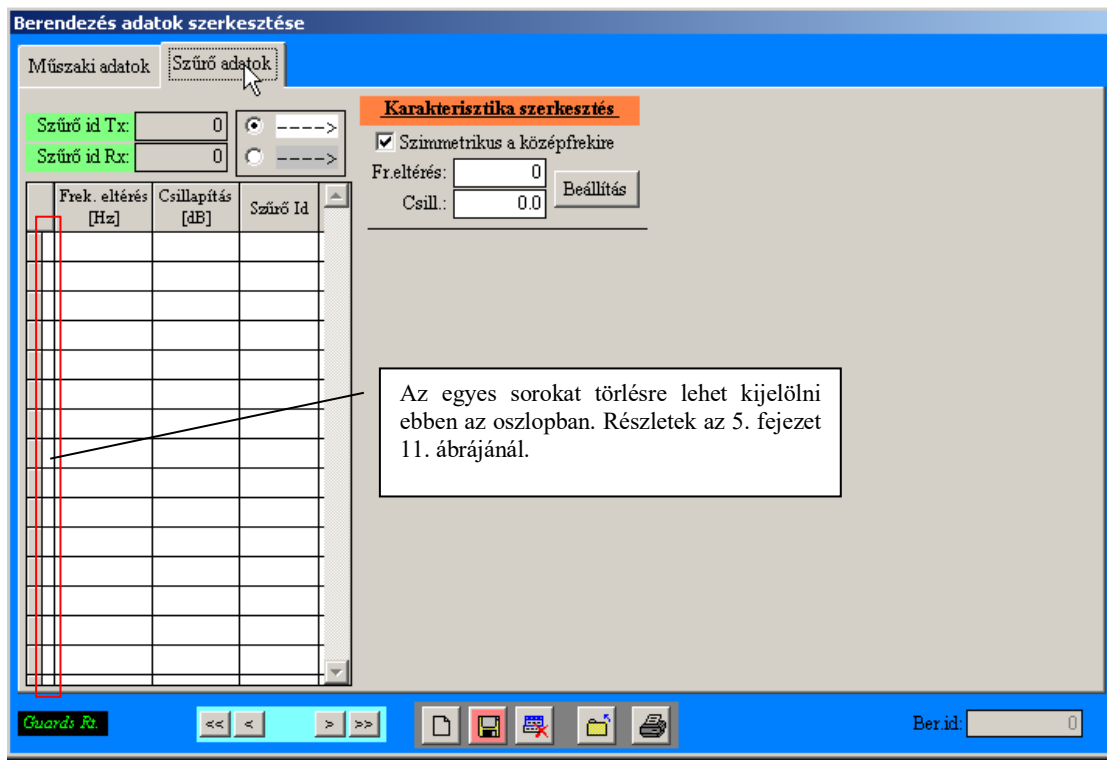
Berendezés adatok szerkesztése

Műszaki adatok | Szűrő adatok

Szűrő id Tx: 0
Szűrő id Rx: 0
---->
---->

| | Frek. eltérés [Hz] | Csillapítás [dB] | Szűrő Id |
|---|---|---|---|

Karakterisztika szerkesztés
Szimmetrikus a középfrekire
Fr.eltérés: 0
Csill.: 0.0
Beállítás

Az egyes sorokat törlésre lehet kijelölni ebben az oszlopban. Részletek az 5. fejezet 11. ábrájánál.

Guards Rt.

<< < > >>

Ber.id: 0